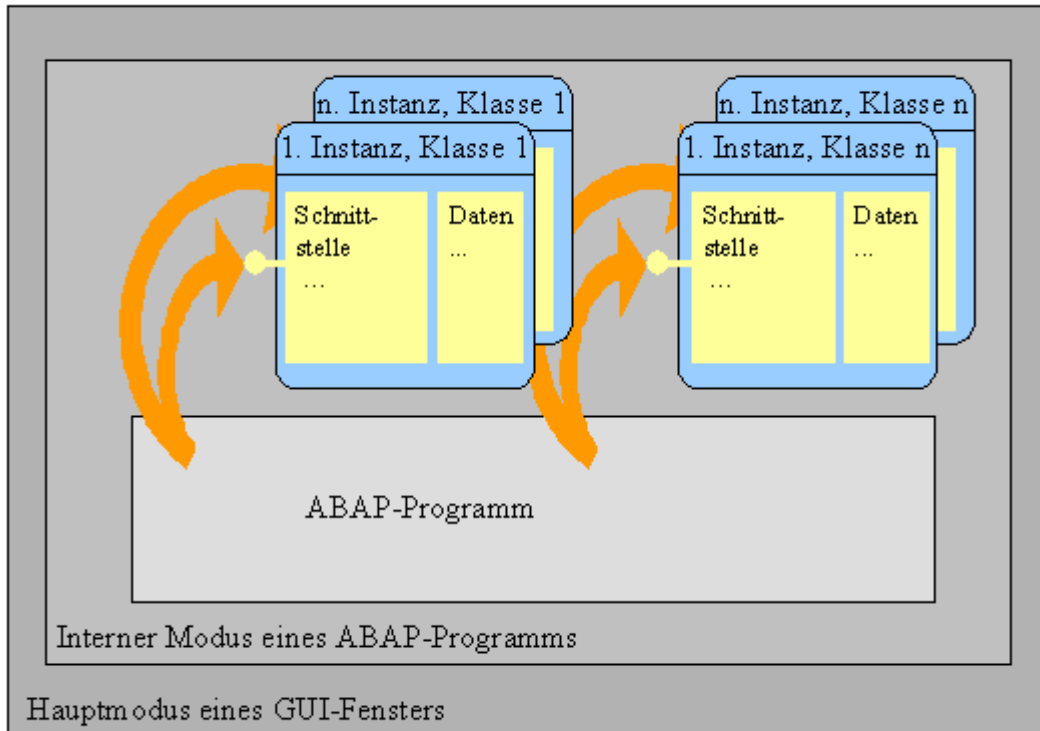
n. Instanz, Klasse 1

1. Instanz, Klasse 1

Schnittstelle
...

Daten
...

n. Instanz, Klasse n

1. Instanz, Klasse n

Schnittstelle
...

Daten
...

ABAP-Programm

Interner Modus eines ABAP-Programms

Hauptmodus eines GUI-Fensters